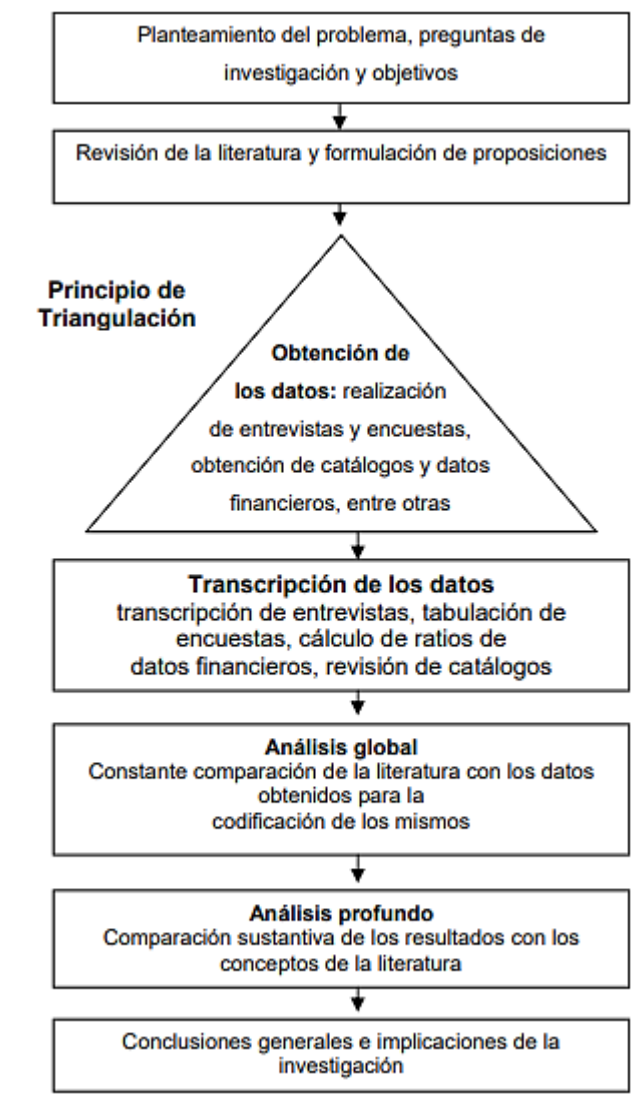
Planteamiento del problema, preguntas de investigación y objetivos

Revisión de la literatura y formulación de proposiciones

Principio de Triangulación

Obtención de los datos: realización de entrevistas y encuestas, obtención de catálogos y datos financieros, entre otras

Transcripción de los datos
transcripción de entrevistas, tabulación de encuestas, cálculo de ratios de datos financieros, revisión de catálogos

Análisis global
Constante comparación de la literatura con los datos obtenidos para la codificación de los mismos

Análisis profundo
Comparación sustantiva de los resultados con los conceptos de la literatura

Conclusiones generales e implicaciones de la investigación